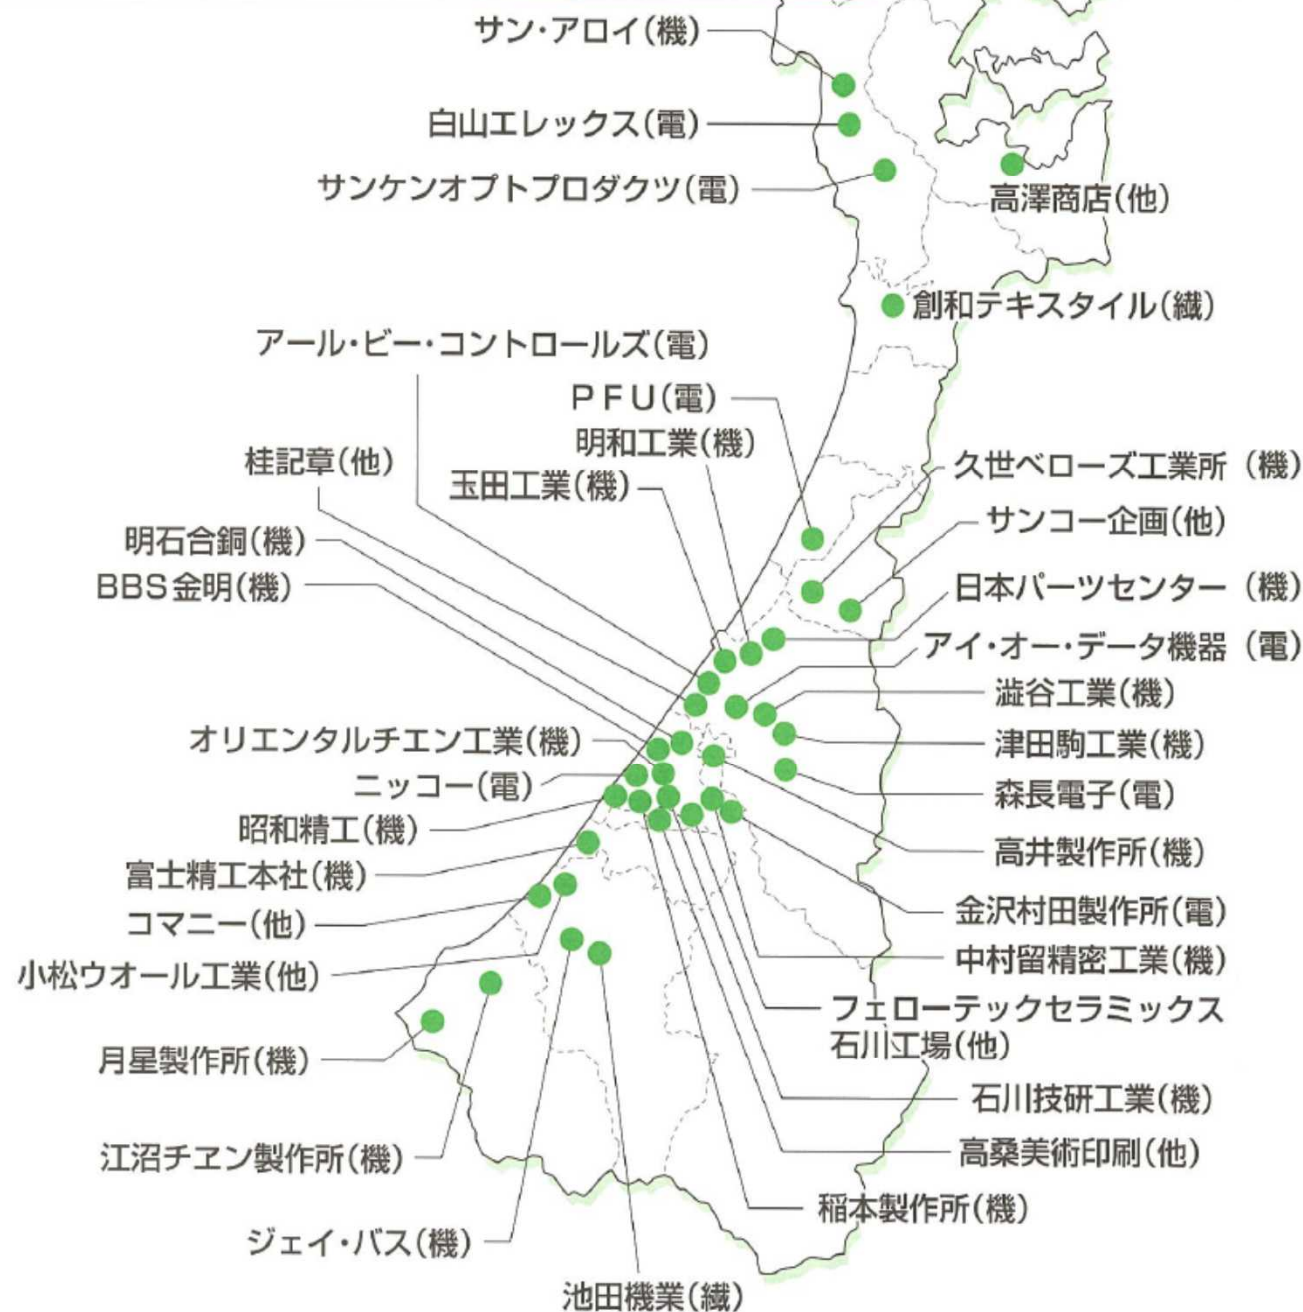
サン・アロイ(機)
白山エレックス(電)
サンケンオプトプロダクツ(電)
高澤商店(他)
創和テキスタイル(繊)
アール・ビー・コントロールズ(電)
PFU(電)
明和工業(機)
桂記章(他)
玉田工業(機)
久世ベローズ工業所 (機)
サンコー企画(他)
明石合銅(機)
BBS金明(機)
日本パーツセンター (機)
アイ・オー・データ機器 (電)
澁谷工業(機)
オリエンタルチエン工業(機)
津田駒工業(機)
ニッコー(電)
森長電子(電)
昭和精工(機)
高井製作所(機)
富士精工本社(機)
金沢村田製作所(電)
コマニー(他)
中村留精密工業(機)
小松ウオール工業(他)
フェローテックセラミックス 石川工場(他)
月星製作所(機)
石川技研工業(機)
江沼チヱン製作所(機)
高桑美術印刷(他)
稲本製作所(機)
ジェイ・バス(機)
池田機業(繊)